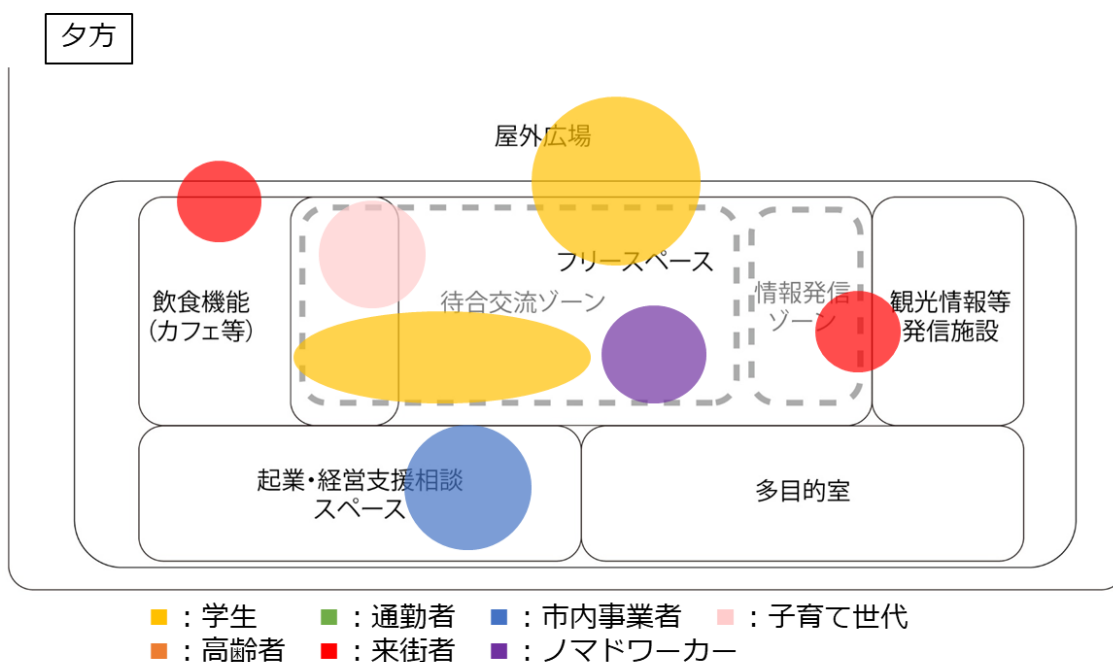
夕方

屋外広場

フリースペース

待合交流ゾーン

情報発信ゾーン

飲食機能
(カフェ等)

観光情報等
発信施設

起業・経営支援相談
スペース

多目的室

■：学生　■：通勤者　■：市内事業者　■：子育て世代
■：高齢者　■：来街者　■：ノマドワーカー